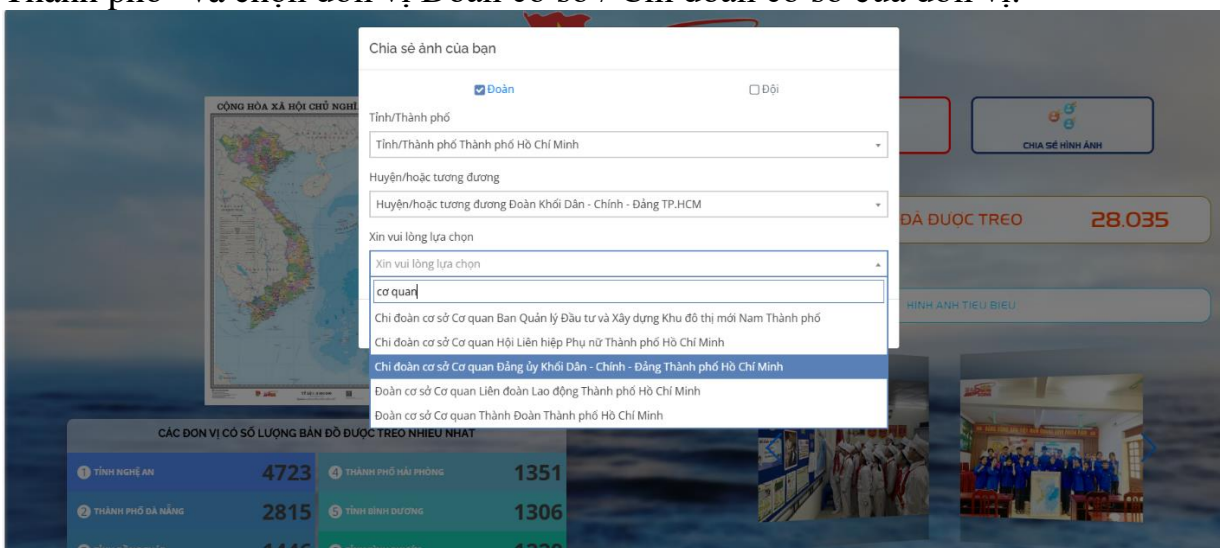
Thành phố" và chọn đơn vị Đoàn cơ sở / Chi đoàn cơ sở của đơn vị.

CỘNG HÒA XÃ HỘI CHỦ NGHĨ

Chia sẻ ảnh của bạn

Đoàn

Đội

Tỉnh/Thành phố

Tỉnh/Thành phố Thành phố Hồ Chí Minh

Huyện/hoặc tương đương

Huyện/hoặc tương đương Đoàn Khối Dân - Chính - Đảng TP.HCM

Xin vui lòng lựa chọn

Xin vui lòng lựa chọn

cơ quan

Chi đoàn cơ sở Cơ quan Ban Quản lý Đầu tư và Xây dựng Khu đô thị mới Nam Thành phố

Chi đoàn cơ sở Cơ quan Hội Liên hiệp Phụ nữ Thành phố Hồ Chí Minh

Chi đoàn cơ sở Cơ quan Đảng ủy Khối Dân - Chính - Đảng Thành phố Hồ Chí Minh

Đoàn cơ sở Cơ quan Liên đoàn Lao động Thành phố Hồ Chí Minh

Đoàn cơ sở Cơ quan Thành Đoàn Thành phố Hồ Chí Minh

CHIA SẺ HÌNH ẢNH

ĐÃ ĐƯỢC TREO

28.035

HÌNH ẢNH TIÊU BIỂU

CÁC ĐƠN VỊ CÓ SỐ LƯỢNG BẢN ĐỒ ĐƯỢC TREO NHIỀU NHẤT

1 TỈNH NGHỆ AN 4723

4 THÀNH PHỐ HẢI PHÒNG 1351

2 THÀNH PHỐ ĐÀ NẴNG 2815

5 TỈNH BÌNH DƯƠNG 1306

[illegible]